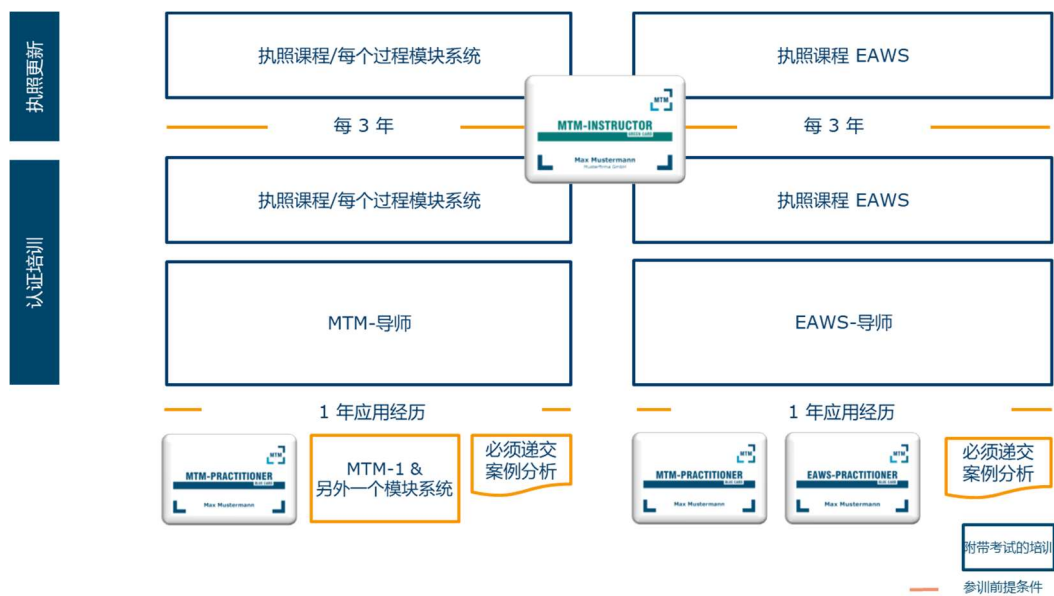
执照更新

执照课程/每个过程模块系统

执照课程 EAWS

每 3 年

MTM

MTM-INSTRUCTOR

Max Mustermann

Musterfirma GmbH

每 3 年

认证培训

执照课程/每个过程模块系统

执照课程 EAWS

MTM-导师

EAWS-导师

1 年应用经历

1 年应用经历

MTM

MTM-PRACTITIONER

Max Mustermann

MTM-1 & 另外一个模块系统

必须递交案例分析

MTM

MTM-PRACTITIONER

Max Mustermann

MTM

EAWS-PRACTITIONER

Max Mustermann

必须递交案例分析

附带考试的培训

参训前提条件